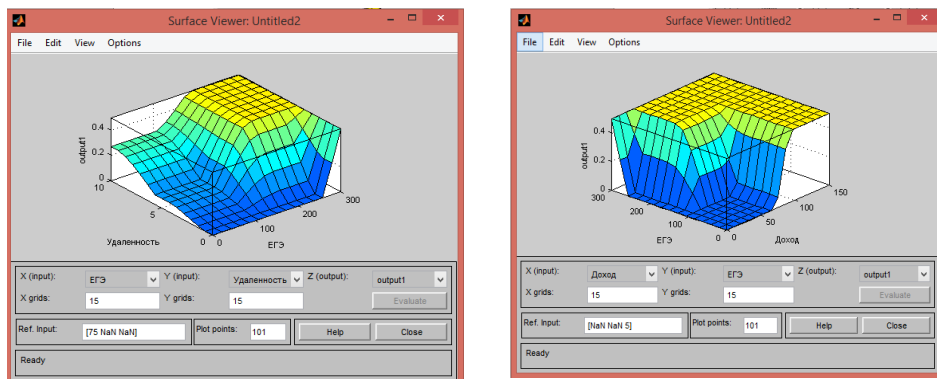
Surface Viewer: Untitled2

File Edit View Options

0.4
0.3
0.2
0.1
output1
10
5
0
Удаленность
0
100
200
300
ЕГЭ

X (input): ЕГЭ
Y (input): Удаленность
Z (output): output1
X grids: 15
Y grids: 15
Evaluate
Ref. Input: [75 NaN NaN]
Plot points: 101
Help
Close
Ready

Surface Viewer: Untitled2

File Edit View Options

0.4
0.3
0.2
output1
300
200
100
0
ЕГЭ
0
50
100
150
Доход

X (input): Доход
Y (input): ЕГЭ
Z (output): output1
X grids: 15
Y grids: 15
Evaluate
Ref. Input: [NaN NaN 5]
Plot points: 101
Help
Close
Ready